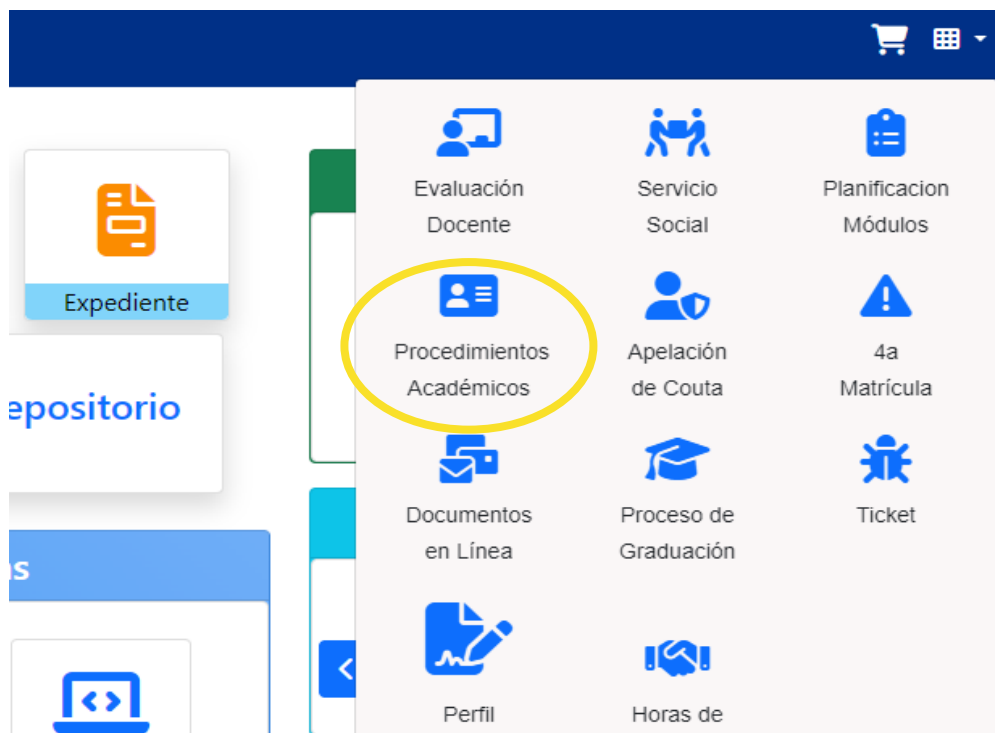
Expediente

epositorio

s

Evaluación Docente

Servicio Social

Planificacion Módulos

Procedimientos Académicos

Apelación de Couta

4a Matrícula

Documentos en Línea

Proceso de Graduación

Ticket

Perfil

Horas de